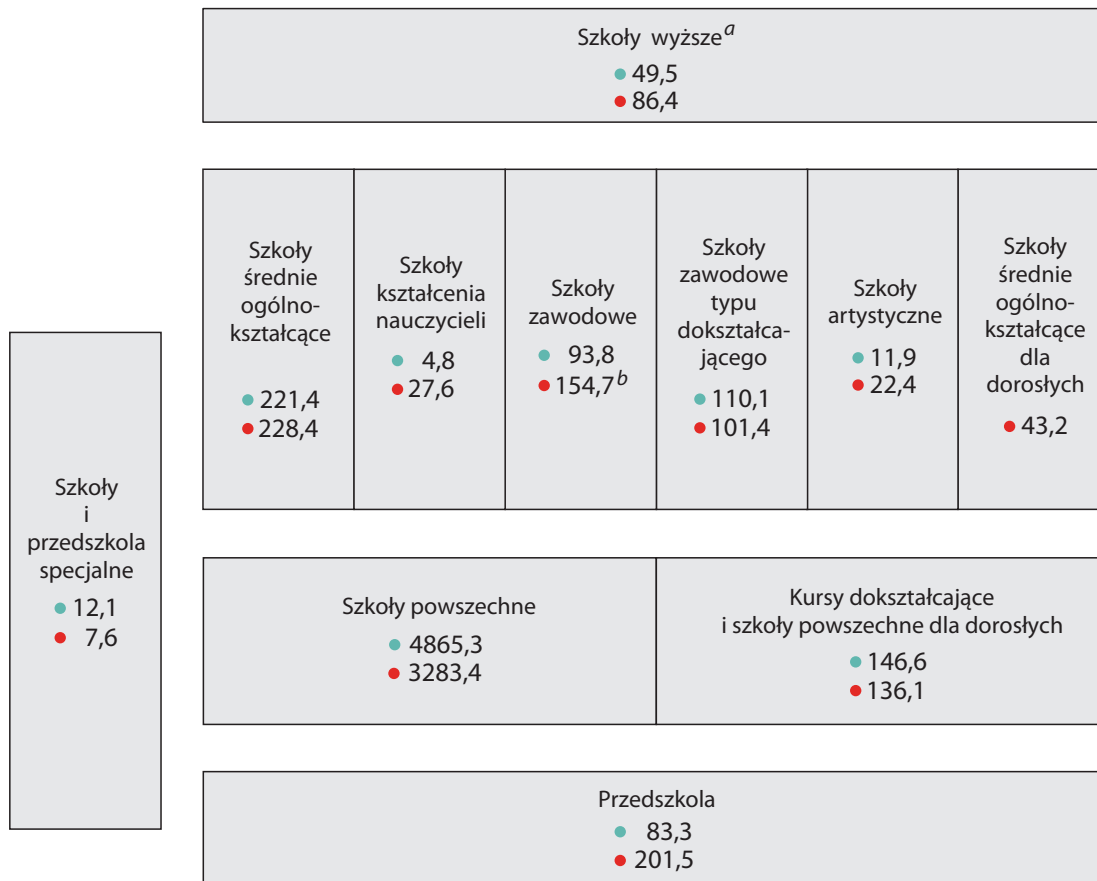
Szkoły wyższe$^{a}$
49,5
86,4

Szkoły średnie ogólnokształcące
221,4
228,4

Szkoły kształcenia nauczycieli
4,8
27,6

Szkoły zawodowe
93,8
154,7$^{b}$

Szkoły zawodowe typu dokształcającego
110,1
101,4

Szkoły artystyczne
11,9
22,4

Szkoły średnie ogólnokształcące dla dorosłych
43,2

Szkoły i przedszkola specjalne
12,1
7,6

Szkoły powszechne
4865,3
3283,4

Kursy dokształcające i szkoły powszechne dla dorosłych
146,6
136,1

Przedszkola
83,3
201,5